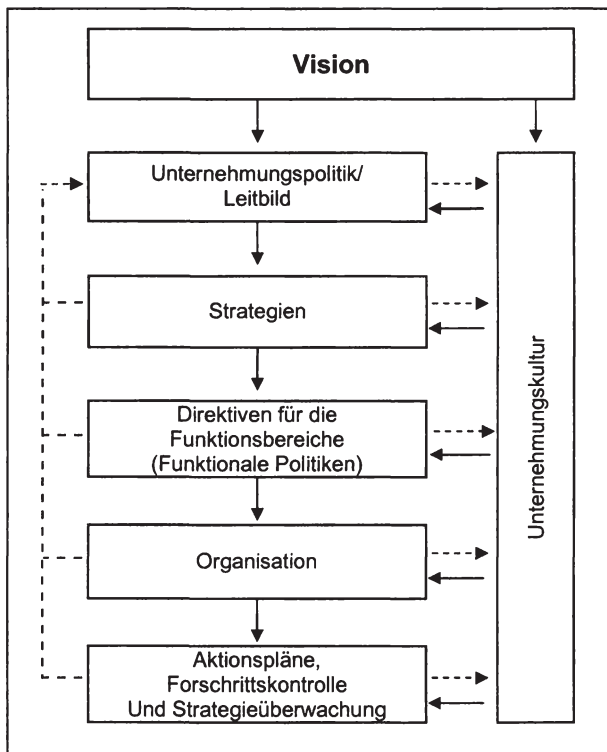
Vision

Unternehmungspolitik/ Leitbild

Strategien

Direktiven für die Funktionsbereiche (Funktionale Politiken)

Organisation

Aktionspläne, Forschrittskontrolle Und Strategieüberwachung

Unternehmungskultur